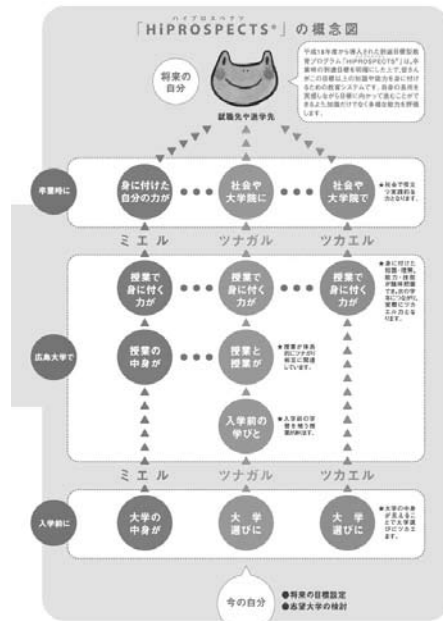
ハイプロスペクツ
「HiPROSPECTS®」の概念図

将来の自分

平成18年度から導入された到達目標型教育プログラム「HiPROSPECTS®」は、卒業時の到達目標を明確にした上で、皆さんがこの目標以上の知識や能力を身に付けるための教育システムです。授業の具体を実感しながら目標に向かって進むことができるよう、知識だけでない多様な能力を評価します。

就職先や進学先

卒業時に

身に付けた自分の力が

社会や大学院に

社会や大学院で

●社会で役立つ実践的な力となります。

ミエル　ツナガル　ツカエル

広島大学で

授業で身に付く力が

授業で身に付く力が

授業で身に付く力が

●身に付けた知識・理解、能力・技能が職種や業種によって、卒業後に社会で活かせるようになります。

授業の中身が

授業と授業が

●授業が体系的につながり段階的に関連しています。

入学前の学びと

●入学前の学習を積み重ね接続します。

ミエル　ツナガル　ツカエル

入学前に

大学の中身が

大学選びに

大学選びに

●大学の中身が見えることで大学選びにつかえます。

今の自分

●将来の目標設定
●志望大学の検討